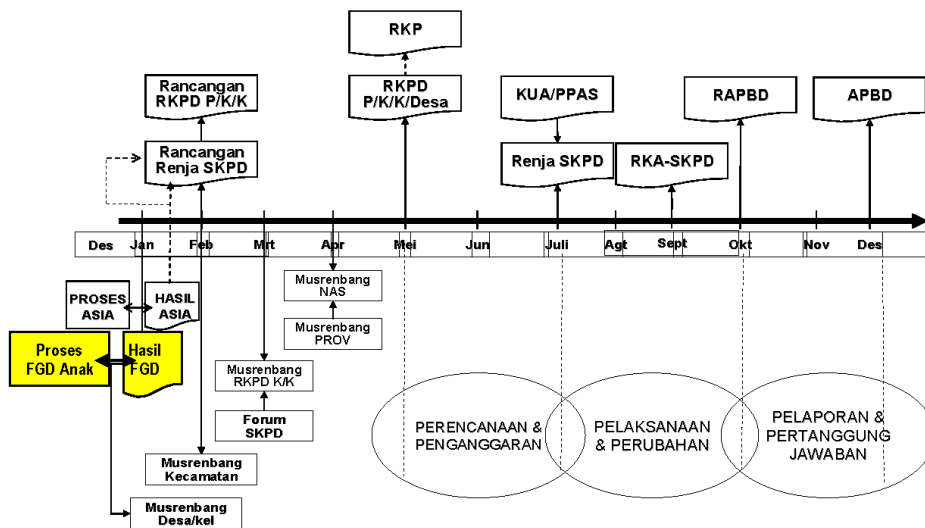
RKP

Rancangan RKPD P/K/K

RKPD P/K/K/Desa

KUA/PPAS

RAPBD

APBD

Rancangan Renja SKPD

Renja SKPD

RKA-SKPD

Des Jan Feb Mrt Apr Mei Jun Juli Agt Sept Okt Nov Des

Musrenbang NAS

Musrenbang PROV

PROSES ASIA

HASIL ASIA

Proses FGD Anak

Hasil FGD

Musrenbang RKPD K/K

Forum SKPD

Musrenbang Kecamatan

Musrenbang Desa/kel

PERENCANAAN & PENGANGGARAN

PELAKSANAAN & PERUBAHAN

PELAPORAN & PERTANGGUNG JAWABAN